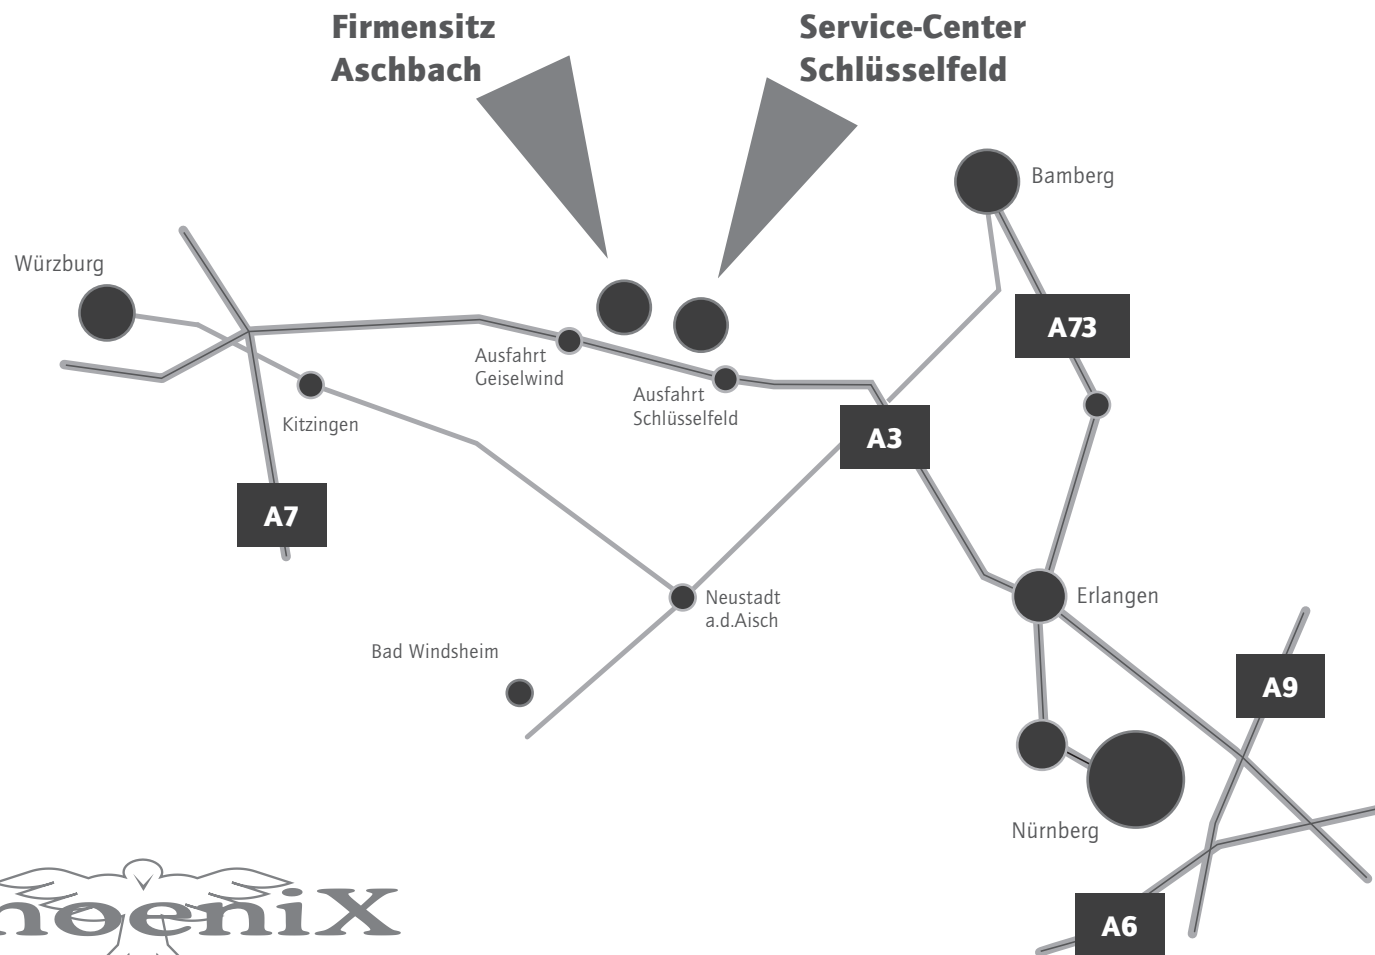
Firmensitz
Aschbach

Service-Center
Schlüsselfeld

Bamberg

Würzburg

A73

Ausfahrt
Geiselwind

Ausfahrt
Schlüsselfeld

Kitzingen

A3

A7

Erlangen

Neustadt
a.d.Aisch

Bad Windsheim

A9

Nürnberg

noenix

A6